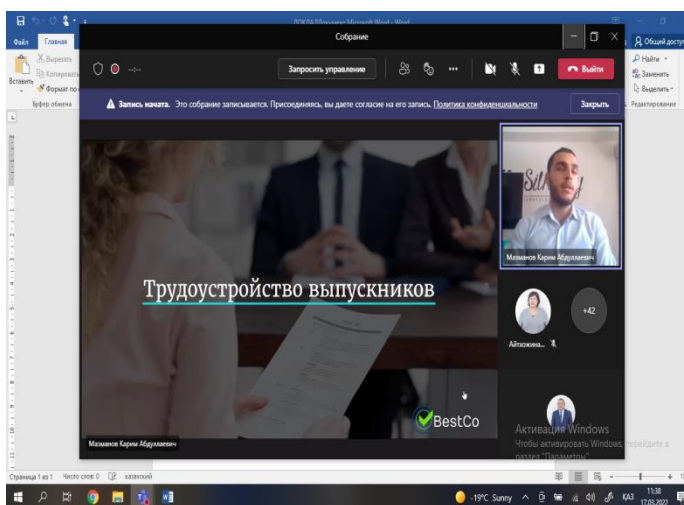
ДОКЛАД Документ Microsoft Word - Word

Файл Главная

Вырезать
Копировать
Вставить
Формат по
Буфер обмена

Собрание

Запросить управление

Выйти

Найти
Заменить
Выделить
Редактирование
Общий доступ

Запись начата. Это собрание записывается. Присоединяясь, вы даете согласие на его запись. Политика конфиденциальности

Закрыть

Трудоустройство выпускников

BestCo

Мазманов Карим Абдуллаевич

Мазманов Карим Абдуллаевич

Айтхожина...

+42

Активация Windows
Чтобы активировать Windows, перейдите в раздел "Параметры".

Страница 1 из 1 Число слов: 0 казахский

-19°C Sunny

КАЗ 11:38 17.03.2022